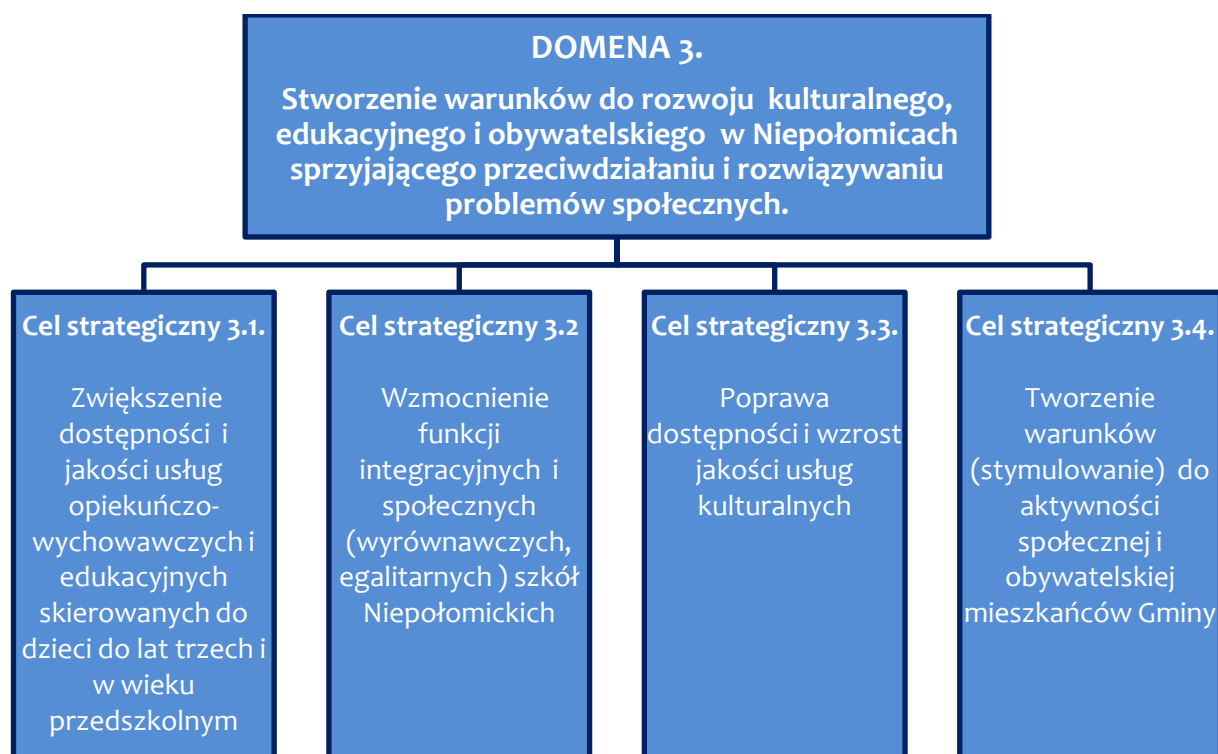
DOMENA 3.

Stworzenie warunków do rozwoju kulturalnego, edukacyjnego i obywatelskiego w Niepołomicach sprzyjającego przeciwdziałaniu i rozwiązywaniu problemów społecznych.

Cel strategiczny 3.1.

Zwiększenie dostępności i jakości usług opiekuńczo-wychowawczych i edukacyjnych skierowanych do dzieci do lat trzech i w wieku przedszkolnym

Cel strategiczny 3.2

Wzmocnienie funkcji integracyjnych i społecznych (wyrównawczych, egalitarnych ) szkół Niepołomickich

Cel strategiczny 3.3.

Poprawa dostępności i wzrost jakości usług kulturalnych

Cel strategiczny 3.4.

Tworzenie warunków (stymulowanie) do aktywności społecznej i obywatelskiej mieszkańców Gminy